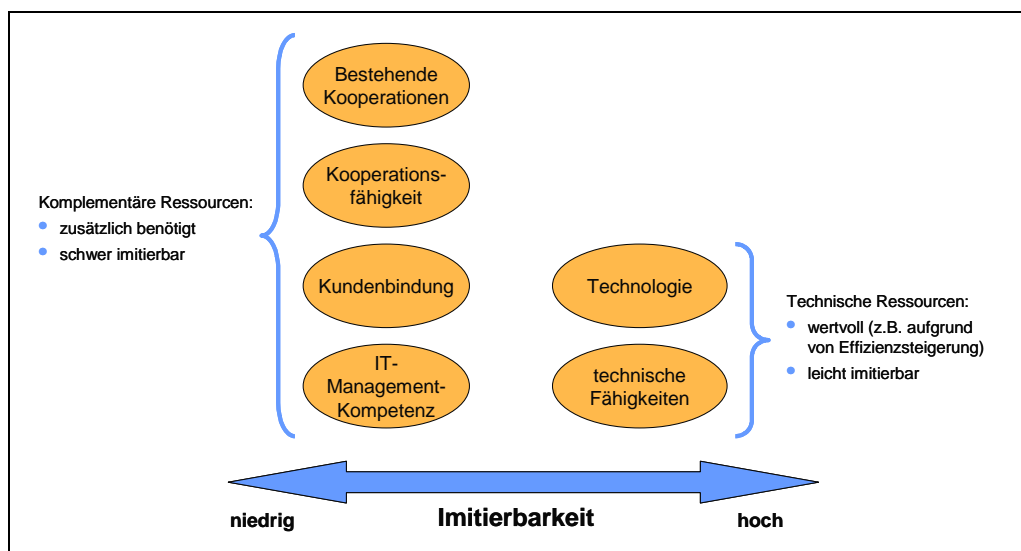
Komplementäre Ressourcen:
- zusätzlich benötigt
- schwer imitierbar

Bestehende Kooperationen

Kooperationsfähigkeit

Kundenbindung

IT-Management-Kompetenz

Technologie

technische Fähigkeiten

Technische Ressourcen:
- wertvoll (z.B. aufgrund von Effizienzsteigerung)
- leicht imitierbar

niedrig

Imitierbarkeit

hoch